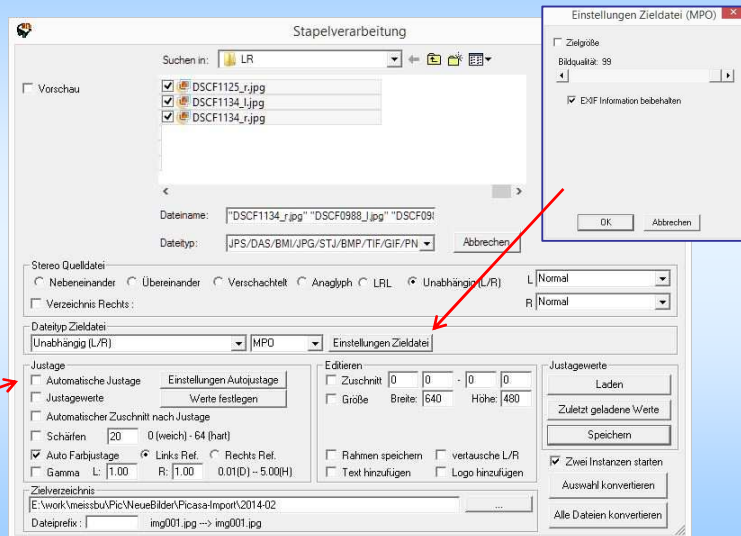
Stapelverarbeitung

Suchen in: LR

Vorschau

DSCF1125_r.jpg
DSCF1134_l.jpg
DSCF1134_r.jpg

Dateiname: "DSCF1134_r.jpg" "DSCF0988_l.jpg" "DSCF09

Dateityp: JPS/DAS/BMI/JPG/STJ/BMP/TIF/GIF/PN

Abbrechen

Stereo Quelldatei

Nebeneinander Übereinander Verschachtelt Anaglyph LRL Unabhängig (L/R)

Verzeichnis Rechts :

L Normal

R Normal

Dateityp Zieldatei

Unabhängig (L/R) MPO Einstellungen Zieldatei

Justage

Automatische Justage Einstellungen Autojustage

Justagewerte Werte festlegen

Automatischer Zuschnitt nach Justage

Schärfen 20 0 (weich) - 64 (hart)

Auto Farbjustage Links Ref. Rechts Ref.

Gamma L: 1.00 R: 1.00 0.01(D) -- 5.00(H)

Editieren

Zuschnitt 0 0 - 0 0

Größe Breite: 640 Höhe: 480

Rahmen speichern vertausche L/R

Text hinzufügen Logo hinzufügen

Justagewerte

Laden

Zuletzt geladene Werte

Speichern

Zwei Instanzen starten

Auswahl konvertieren

Alle Dateien konvertieren

Zielverzeichnis

E:\work\meissbu\Pic\NeueBilder\Picasa-Import\2014-02

...

Dateiprefix : img001.jpg ---> img001.jpg

Einstellungen Zieldatei (MPO)

Zielgröße

Bildqualität: 99

EXIF Information beibehalten

OK Abbrechen